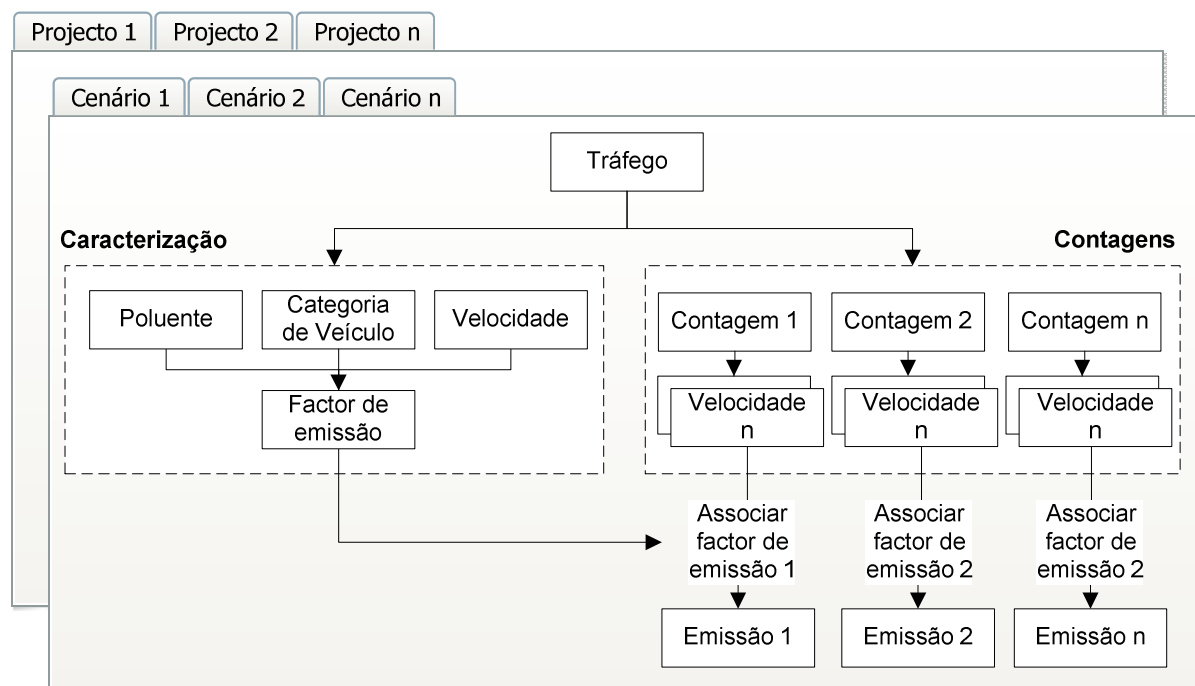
Projecto 1 | Projecto 2 | Projecto n

Cenário 1 | Cenário 2 | Cenário n

Tráfego

Caracterização

Contagens

Poluente

Categoria de Veículo

Velocidade

Factor de emissão

Contagem 1

Contagem 2

Contagem n

Velocidade n

Velocidade n

Velocidade n

Associar factor de emissão 1

Associar factor de emissão 2

Associar factor de emissão 2

Emissão 1

Emissão 2

Emissão n